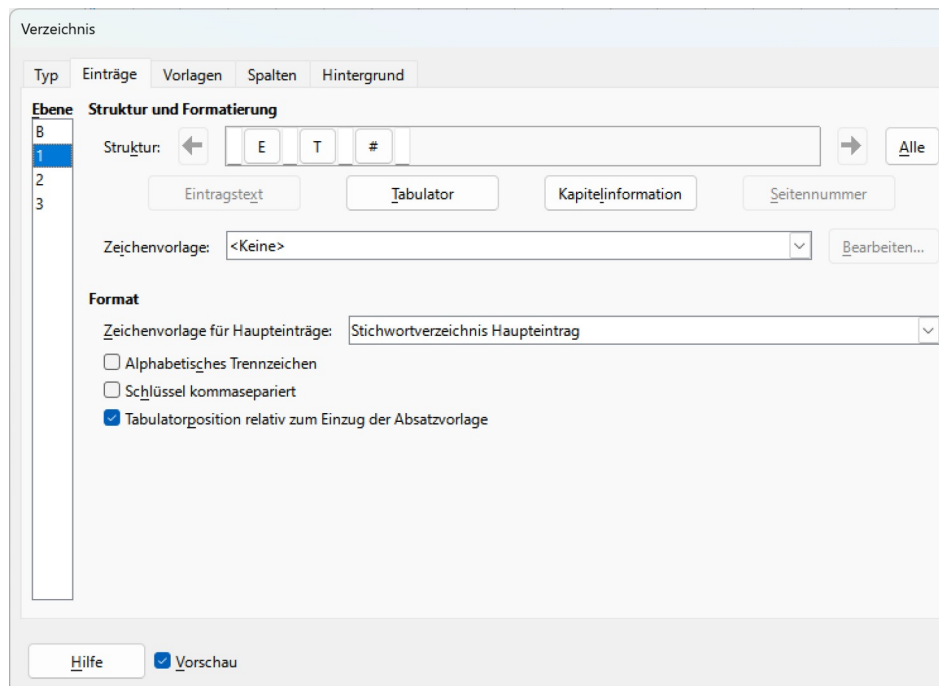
Verzeichnis

Typ Einträge Vorlagen Spalten Hintergrund

Ebene
B
1
2
3

Struktur und Formatierung

Struktur: E T # Alle

Eintragstext Tabulator Kapitelinformation Seitennummer

Zeichenvorlage: <Keine> Bearbeiten...

Format

Zeichenvorlage für Haupteinträge: Stichwortverzeichnis Haupteintrag

Alphabetisches Trennzeichen

Schlüssel kommasepariert

Tabulatorposition relativ zum Einzug der Absatzvorlage

Hilfe Vorschau